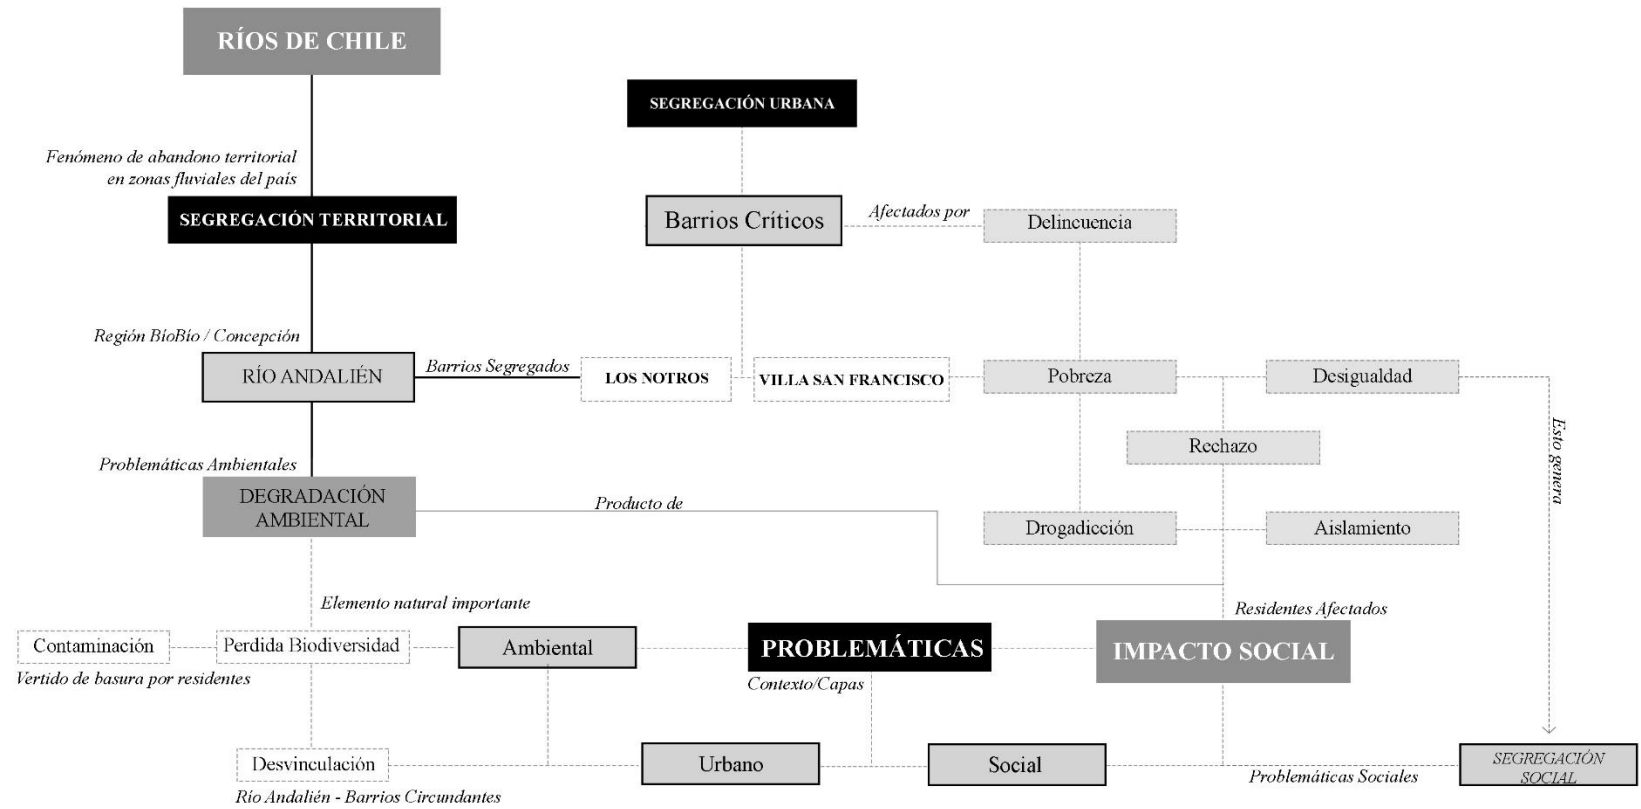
RÍOS DE CHILE

Fenómeno de abandono territorial en zonas fluviales del país

SEGREGACIÓN TERRITORIAL

Región BíoBío / Concepción

RÍO ANDALIÉN

Barrios Segregados

LOS NOTROS

VILLA SAN FRANCISCO

SEGREGACIÓN URBANA

Barrios Críticos

Afectados por

Delincuencia

Pobreza

Desigualdad

Esto genera

Rechazo

Drogadicción

Aislamiento

Problemáticas Ambientales

DEGRADACIÓN AMBIENTAL

Producto de

Elemento natural importante

Contaminación

Perdida Biodiversidad

Vertido de basura por residentes

Ambiental

PROBLEMÁTICAS

Contexto/Capas

Residentes Afectados

IMPACTO SOCIAL

Desvinculación

Río Andalién - Barrios Circundantes

Urbano

Social

Problemáticas Sociales

SEGREGACIÓN SOCIAL